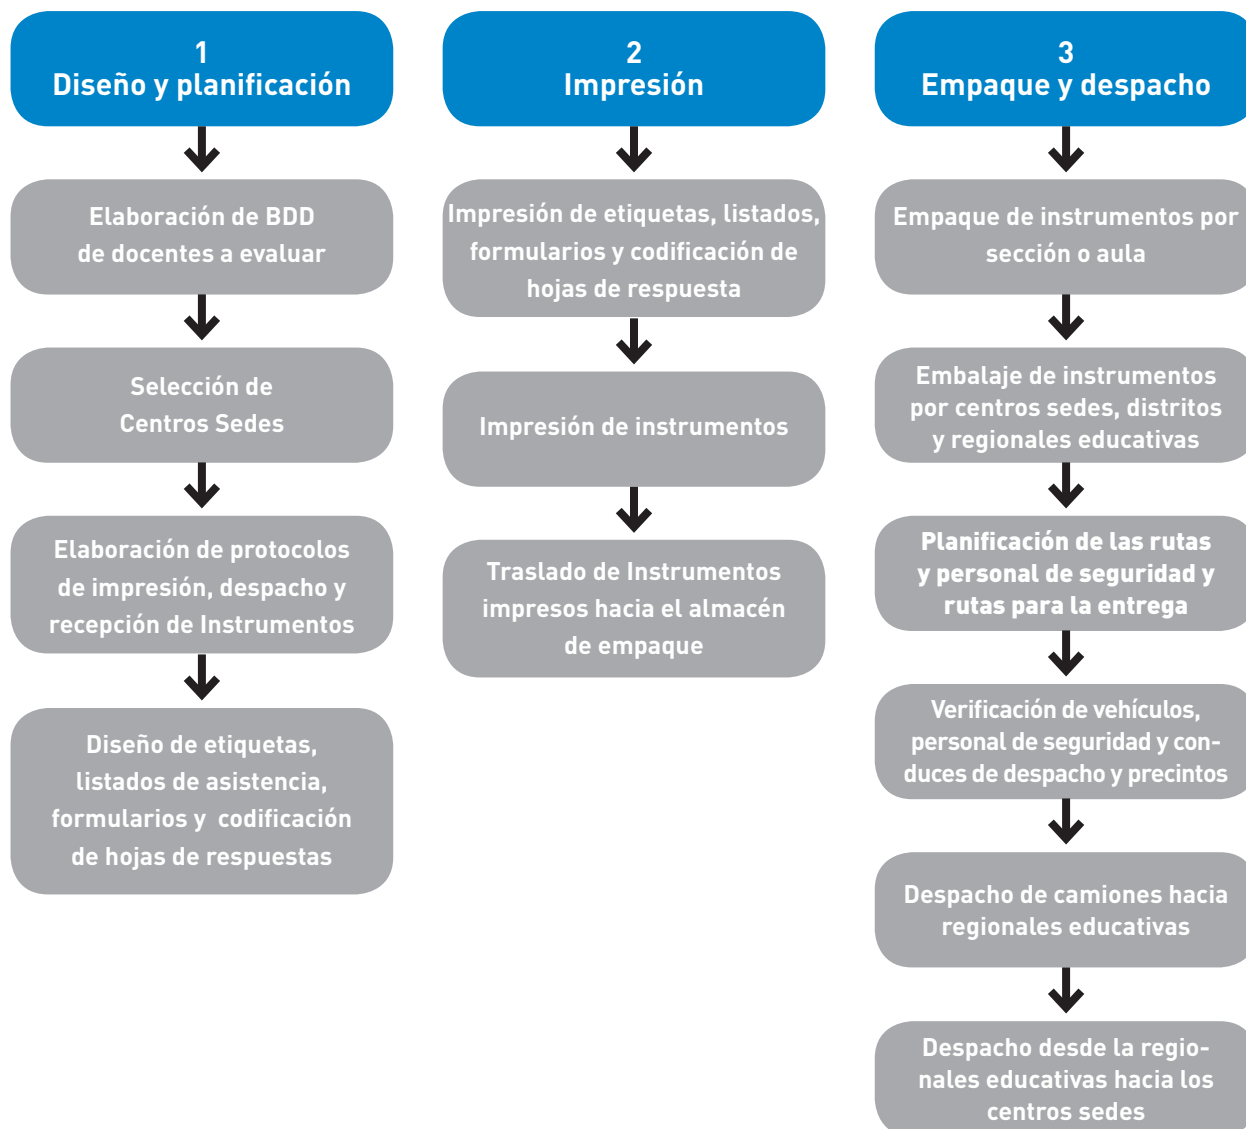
1
Diseño y planificación

Elaboración de BDD de docentes a evaluar

Selección de Centros Sedes

Elaboración de protocolos de impresión, despacho y recepción de Instrumentos

Diseño de etiquetas, listados de asistencia, formularios y codificación de hojas de respuestas

2
Impresión

Impresión de etiquetas, listados, formularios y codificación de hojas de respuesta

Impresión de instrumentos

Traslado de Instrumentos impresos hacia el almacén de empaque

3
Empaque y despacho

Empaque de instrumentos por sección o aula

Embalaje de instrumentos por centros sedes, distritos y regionales educativas

Planificación de las rutas y personal de seguridad y rutas para la entrega

Verificación de vehículos, personal de seguridad y conduces de despacho y precintos

Despacho de camiones hacia regionales educativas

Despacho desde la regionales educativas hacia los centros sedes